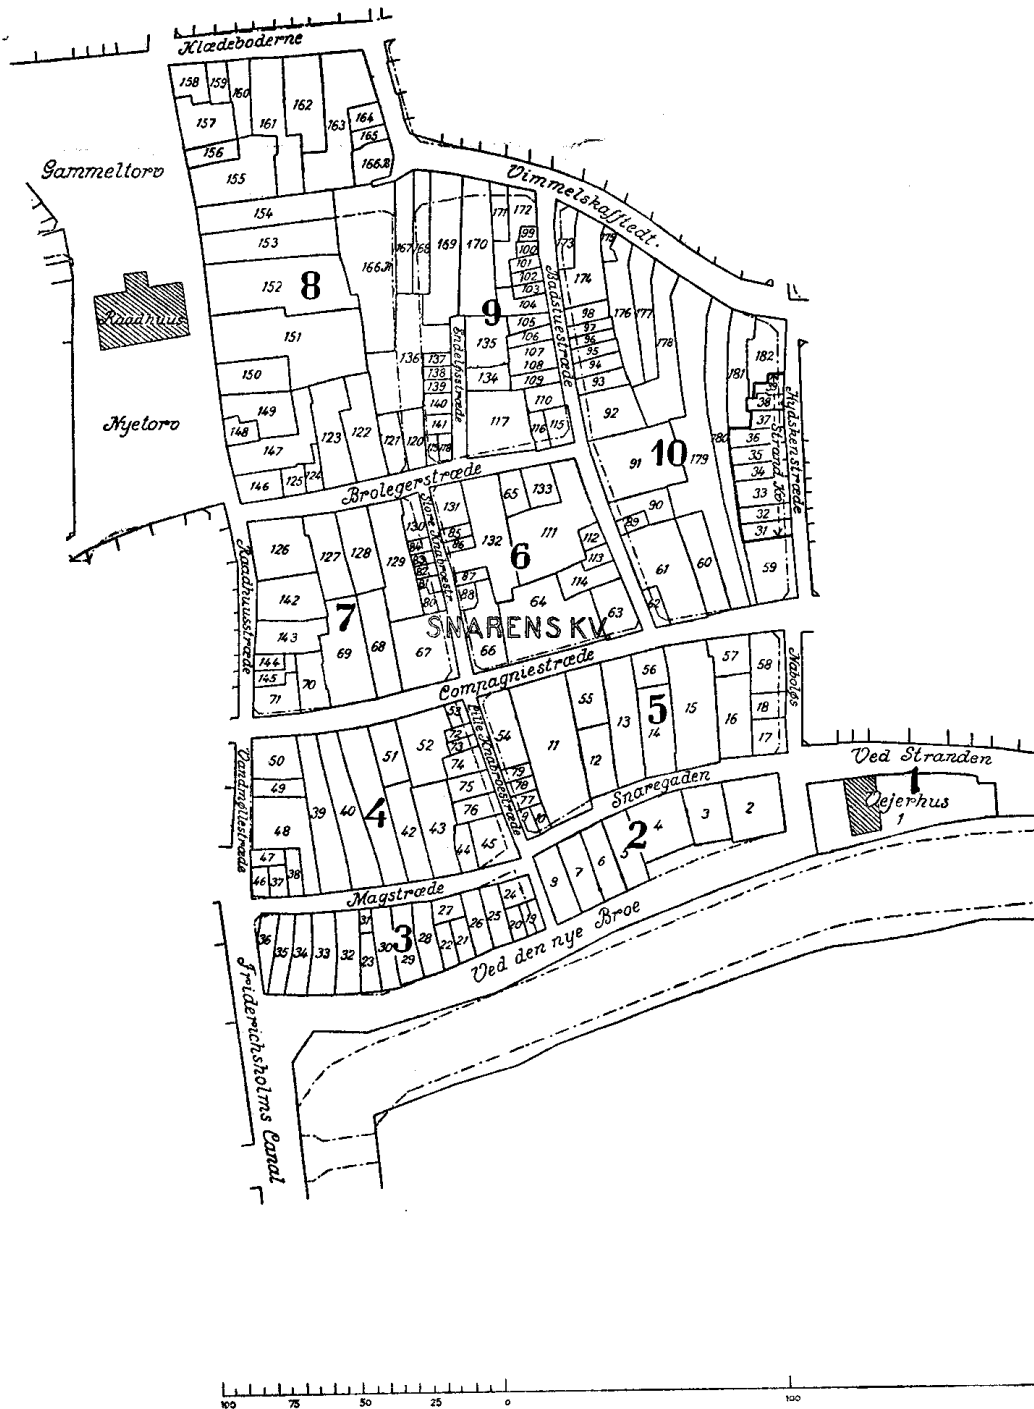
Klædeboderne
158 159 160 161 162 163 164 165 157 156 166B 155
Gammeltorv
Vimmelskafftedt.
154 153 152 8 151 150 149 148 147 146 125 124 123 122 121 120
Raadhus
Nyetorv
167 168 169 170 171 172 99 100 101 102 103 104 166A
9 105 106 107 108 109 110 135 134 117 116 115 136 137 138 139 140 141 119 118
Badstuestræde
Skindergade
173 174 175 176 177 178 98 97 96 95 94 93 92 91 10 179 180 181 182 90 89
Hyskenstræde
Strand Str.
38 37 36 35 34 33 32 31 59 60 61 62
Brolegerstræde
131 65 133 132 111 6 112 113 114 64 63 66 85 86 87 88
126 127 128 129 130 84 83 82 81 80 142 143 7 69 68 67 144 145 71 70
Raadhusstræde
SNARENS KV
Compagniestræde
56 57 58 55 13 5 14 15 16 18 17 11 12
Naboløs
Ved Stranden
1 Oejerhus 1
50 49 48 47 46 37 38 39 40 4 42 43 51 52 53 72 73 74 75 76 44 45 54 79 78 77 9 10
Vandmøllestræde
Lille Kraabestræde
Snaregaden
3 2 4 5 6 7 8 2
Magstræde
24 20 19 26 25 27 28 22 21 36 35 34 33 32 31 23 30 3 29
Ved den nye Broe
Friderichsholms Canal
100 75 50 25 0 100